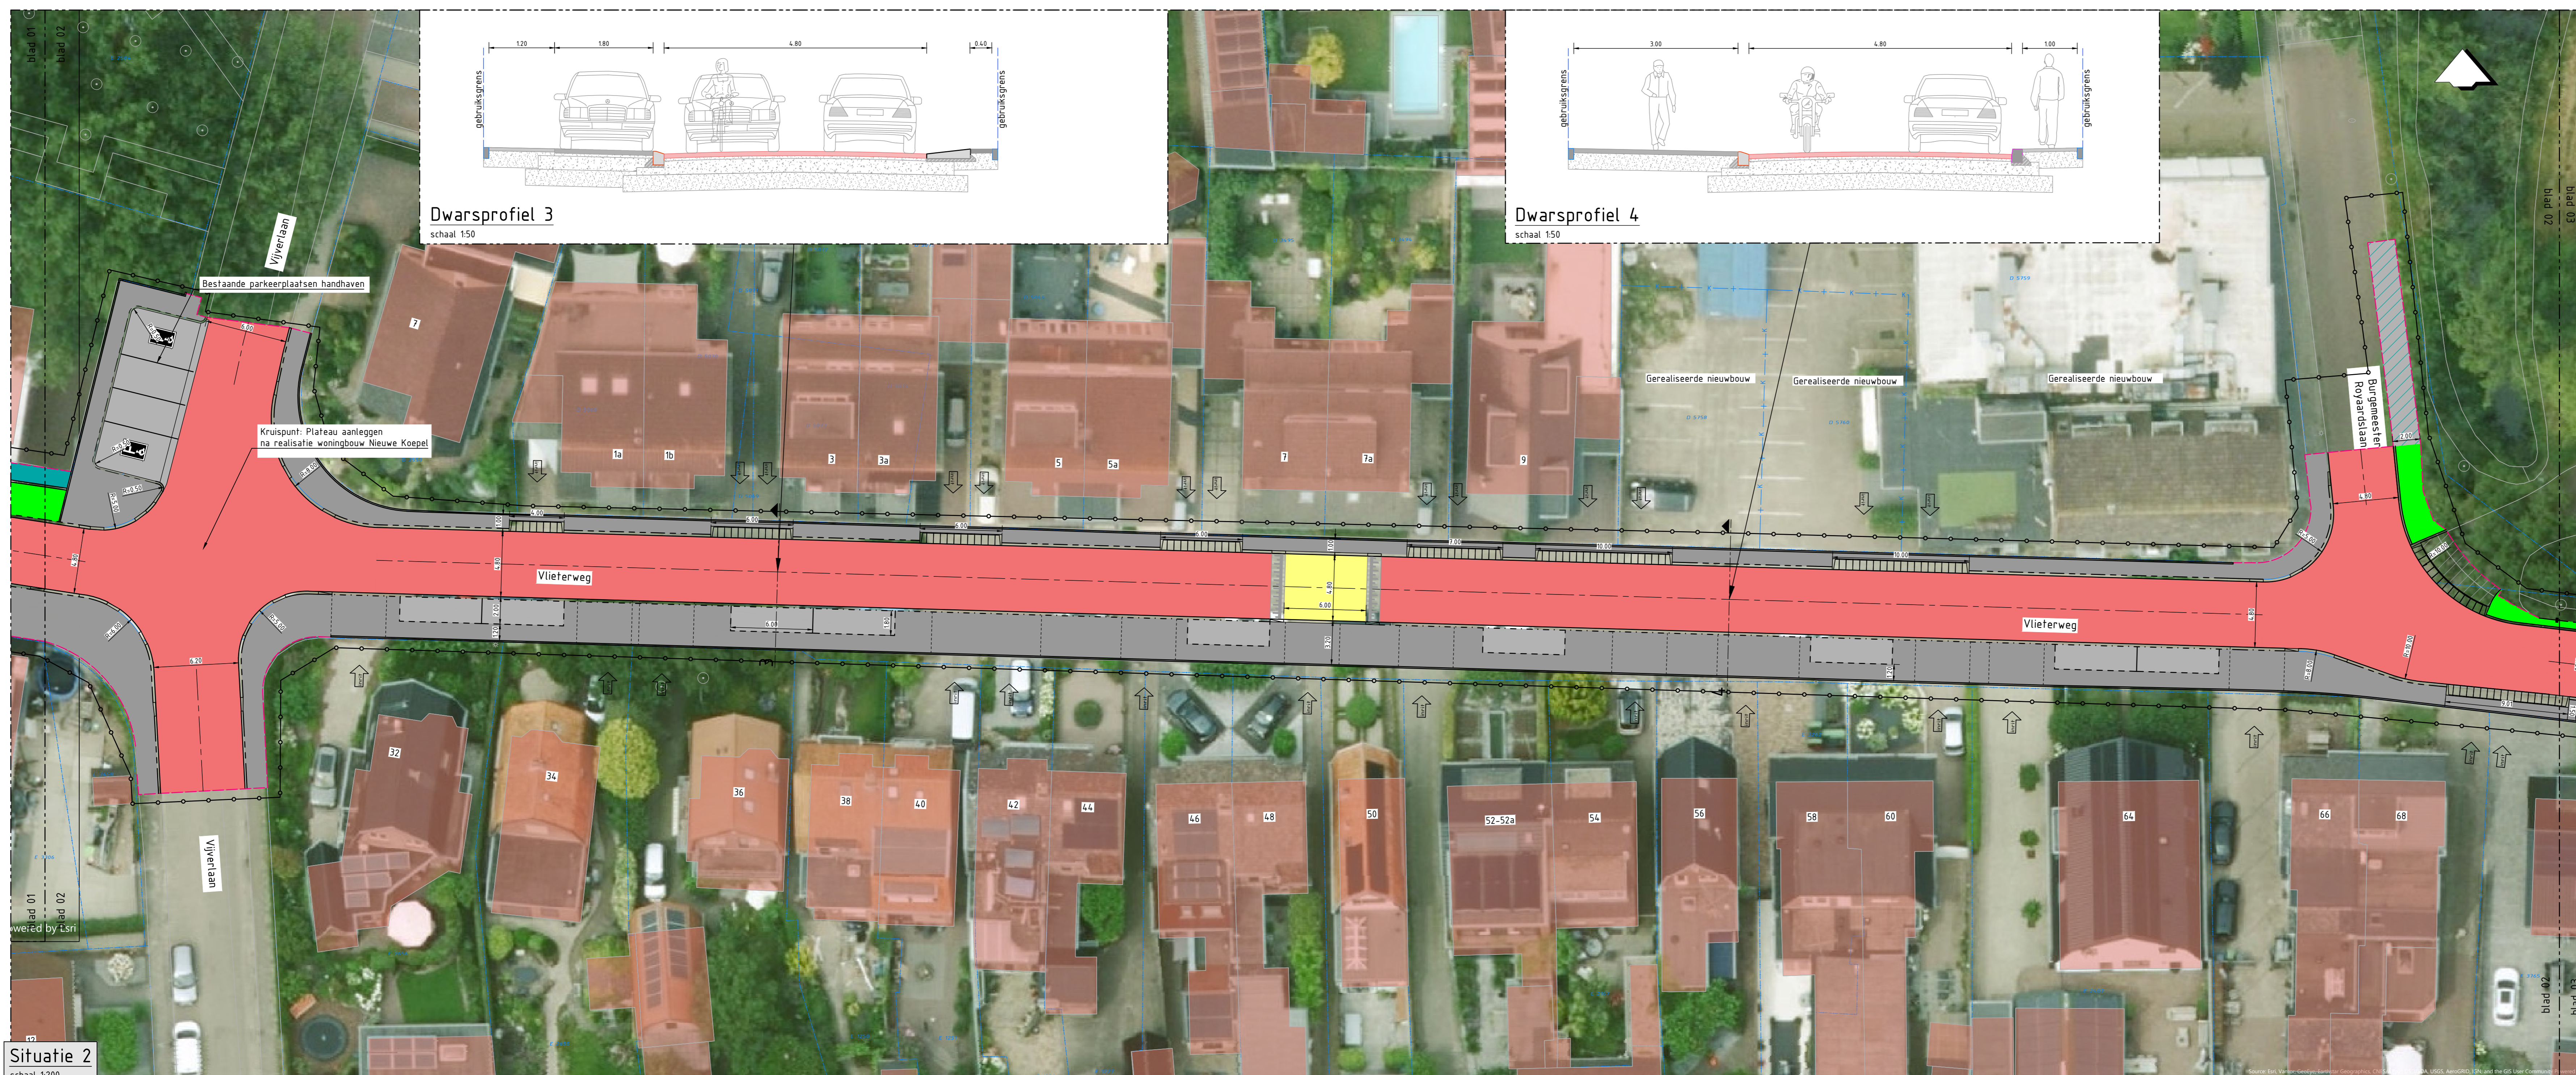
blad 01
blad 02

1.20
1.80
4.80
0.40
gebruiksgrens
gebruiksgrens

Dwarsprofiel 3
schaal 1:50

3.00
4.80
1.00
gebruiksgrens
gebruiksgrens

Dwarsprofiel 4
schaal 1:50

blad 02
blad 03

Vijverlaan
Bestaande parkeerplaatsen handhaven
6.00
7
Kruispunt: Plateau aanleggen na realisatie woningbouw Nieuwe Koepel
1a
1b
3
3a
5
5a
7
7a
9
Gerealiseerde nieuwbouw
Gerealiseerde nieuwbouw
Gerealiseerde nieuwbouw
Burgemeester Royaardslaan
6.00
6.00
6.00
7.00
10.00
10.00
Vlieterweg
4.80
6.00
6.00
6.20
Vlieterweg
32
34
36
38
40
42
44
46
48
50
52-52a
54
56
58
60
64
66
68
Vijverlaan
blad 01
blad 02
blad 02
Situatie 2
schaal 1:200